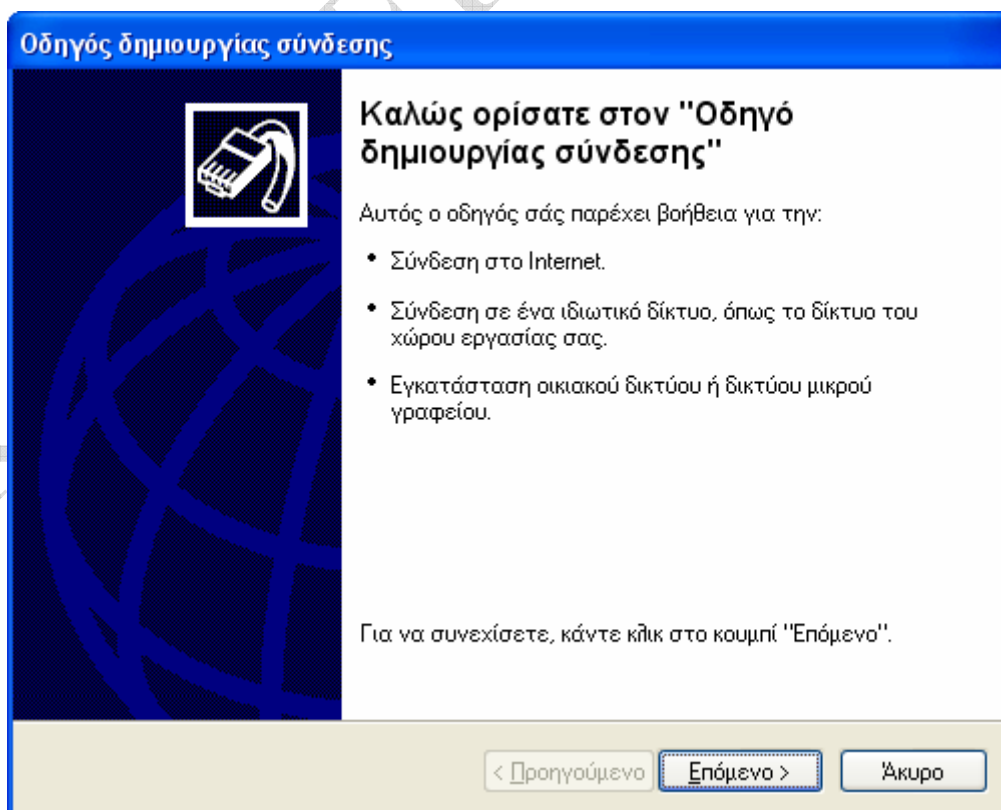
Οδηγός δημιουργίας σύνδεσης

Καλώς ορίσατε στον "Οδηγό δημιουργίας σύνδεσης"

Αυτός ο οδηγός σάς παρέχει βοήθεια για την:

• Σύνδεση στο Internet.

• Σύνδεση σε ένα ιδιωτικό δίκτυο, όπως το δίκτυο του χώρου εργασίας σας.

• Εγκατάσταση οικιακού δικτύου ή δικτύου μικρού γραφείου.

Για να συνεχίσετε, κάντε κλικ στο κουμπί "Επόμενο".

< Προηγούμενο | Επόμενο > | Άκυρο